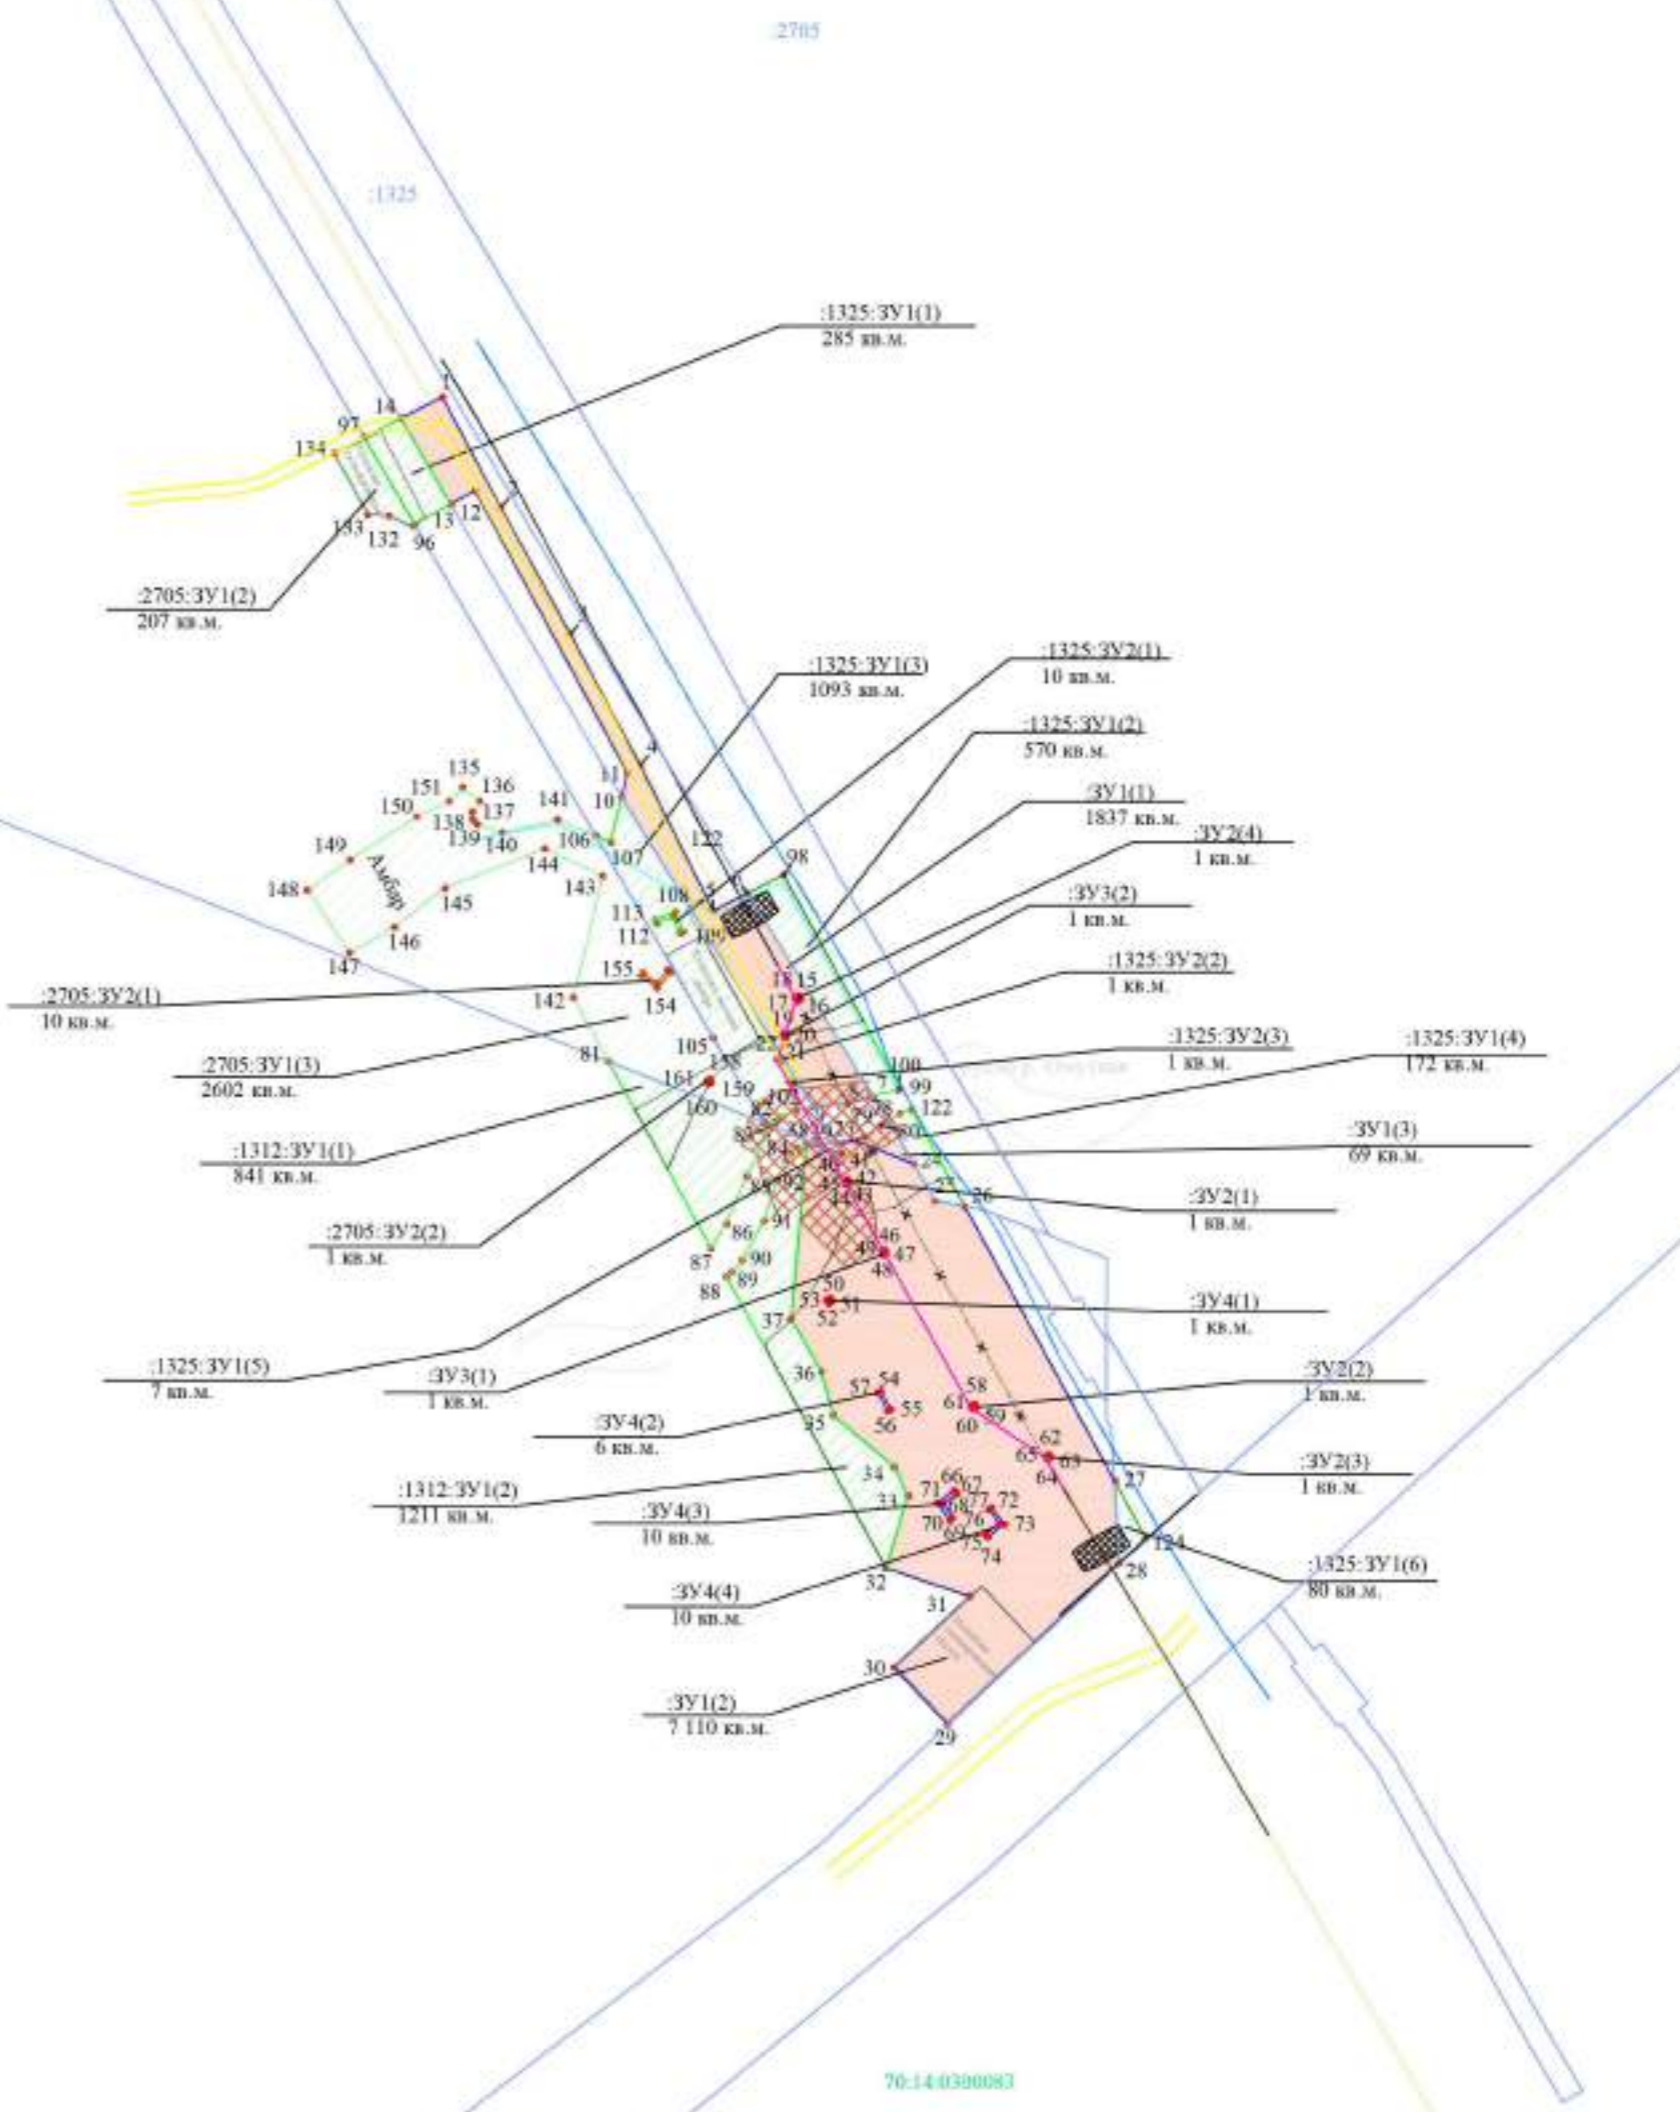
:2705

:1325

:1325:ЗУ1(1)
285 кв.м.

:2705:ЗУ1(2)
207 кв.м.

:1325:ЗУ1(3)
1093 кв.м.

:1325:ЗУ2(1)
10 кв.м.

:1325:ЗУ1(2)
570 кв.м.

:ЗУ1(1)
1837 кв.м.

:ЗУ2(4)
1 кв.м.

:ЗУ3(2)
1 кв.м.

:1325:ЗУ2(2)
1 кв.м.

:1325:ЗУ2(3)
1 кв.м.

:1325:ЗУ1(4)
172 кв.м.

:ЗУ1(3)
69 кв.м.

:ЗУ2(1)
1 кв.м.

:ЗУ4(1)
1 кв.м.

:ЗУ2(2)
1 кв.м.

:ЗУ2(3)
1 кв.м.

:1325:ЗУ1(6)
80 кв.м.

:2705:ЗУ2(1)
10 кв.м.

:2705:ЗУ1(3)
2602 кв.м.

:1312:ЗУ1(1)
841 кв.м.

:2705:ЗУ2(2)
1 кв.м.

:1325:ЗУ1(5)
7 кв.м.

:ЗУ3(1)
1 кв.м.

:ЗУ4(2)
6 кв.м.

:1312:ЗУ1(2)
1211 кв.м.

:ЗУ4(3)
10 кв.м.

:ЗУ4(4)
10 кв.м.

:ЗУ1(2)
7 110 кв.м.

Амбар

1 14 97 134 133 132 96 13 12 4 11 10 122 98 5 135 151 136 150 137 138 139 140 141 106 107 149 148 144 143 145 146 147 108 113 112 109 155 154 142 18 15 17 16 19 20 22 21 105 158 81 161 159 160 100 7 99 122 102 82 83 84 92 91 86 87 90 89 88 40 42 44 43 45 46 49 47 48 24 25 26 50 53 51 52 37 36 57 54 55 56 35 58 61 60 59 62 65 63 64 27 34 33 71 66 67 68 70 69 72 76 73 75 74 124 28 32 31 30 29

70:14:0300083